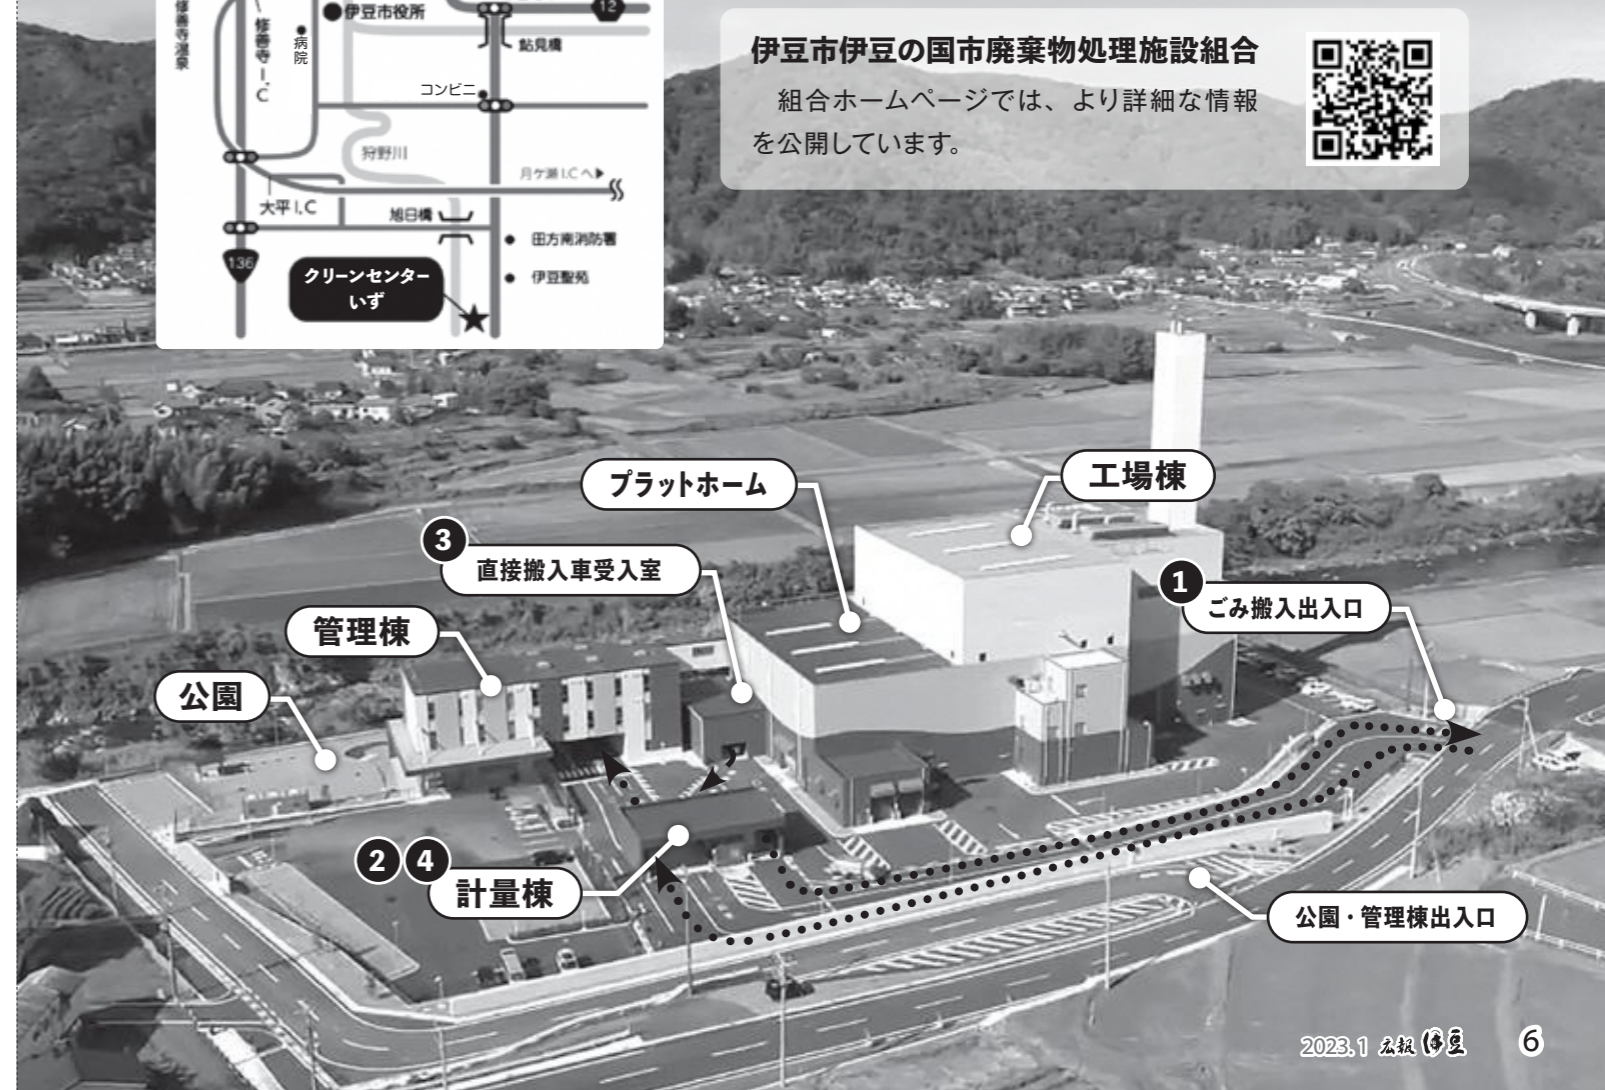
修善寺温泉
伊豆市役所
12
病院
修善寺I.C
鮎見橋
コンビニ
狩野川
月ケ瀬I.Cへ
大平I.C
旭日橋
田方南消防署
136
伊豆聖苑
クリーンセンターいず

伊豆市伊豆の国市廃棄物処理施設組合

組合ホームページでは、より詳細な情報を公開しています。

工場棟
プラットホーム
3
直接搬入車受入室
1
ごみ搬入出入口
管理棟
公園
2
4
計量棟
公園・管理棟出入口

2023.1 広報伊豆 6